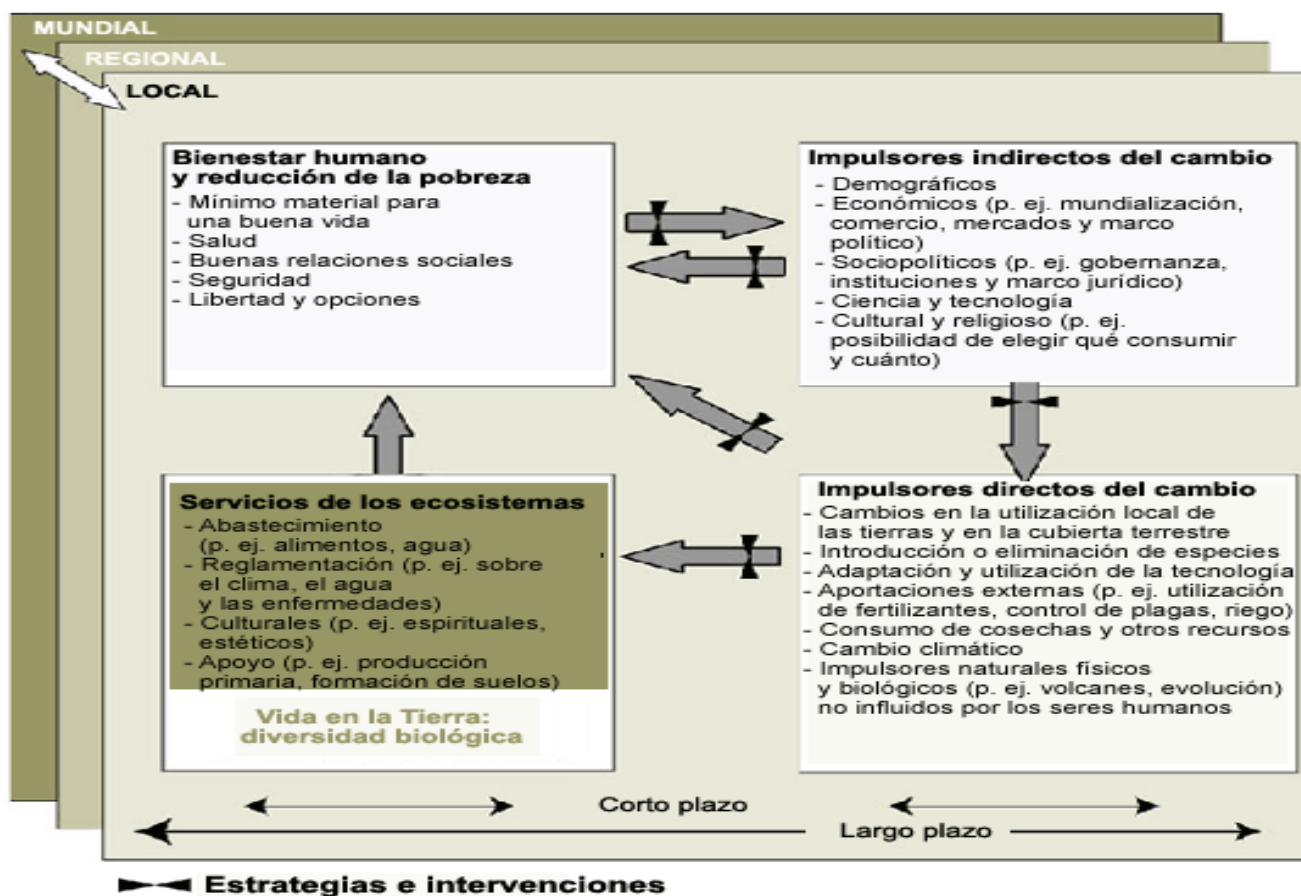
MUNDIAL

REGIONAL

LOCAL

Bienestar humano y reducción de la pobreza
- Mínimo material para una buena vida
- Salud
- Buenas relaciones sociales
- Seguridad
- Libertad y opciones

Impulsores indirectos del cambio
- Demográficos
- Económicos (p. ej. mundialización, comercio, mercados y marco político)
- Sociopolíticos (p. ej. gobernanza, instituciones y marco jurídico)
- Ciencia y tecnología
- Cultural y religioso (p. ej. posibilidad de elegir qué consumir y cuánto)

Servicios de los ecosistemas
- Abastecimiento (p. ej. alimentos, agua)
- Reglamentación (p. ej. sobre el clima, el agua y las enfermedades)
- Culturales (p. ej. espirituales, estéticos)
- Apoyo (p. ej. producción primaria, formación de suelos)

Vida en la Tierra: diversidad biológica

Impulsores directos del cambio
- Cambios en la utilización local de las tierras y en la cubierta terrestre
- Introducción o eliminación de especies
- Adaptación y utilización de la tecnología
- Aportaciones externas (p. ej. utilización de fertilizantes, control de plagas, riego)
- Consumo de cosechas y otros recursos
- Cambio climático
- Impulsores naturales físicos y biológicos (p. ej. volcanes, evolución) no influidos por los seres humanos

Corto plazo

Largo plazo

Estrategias e intervenciones